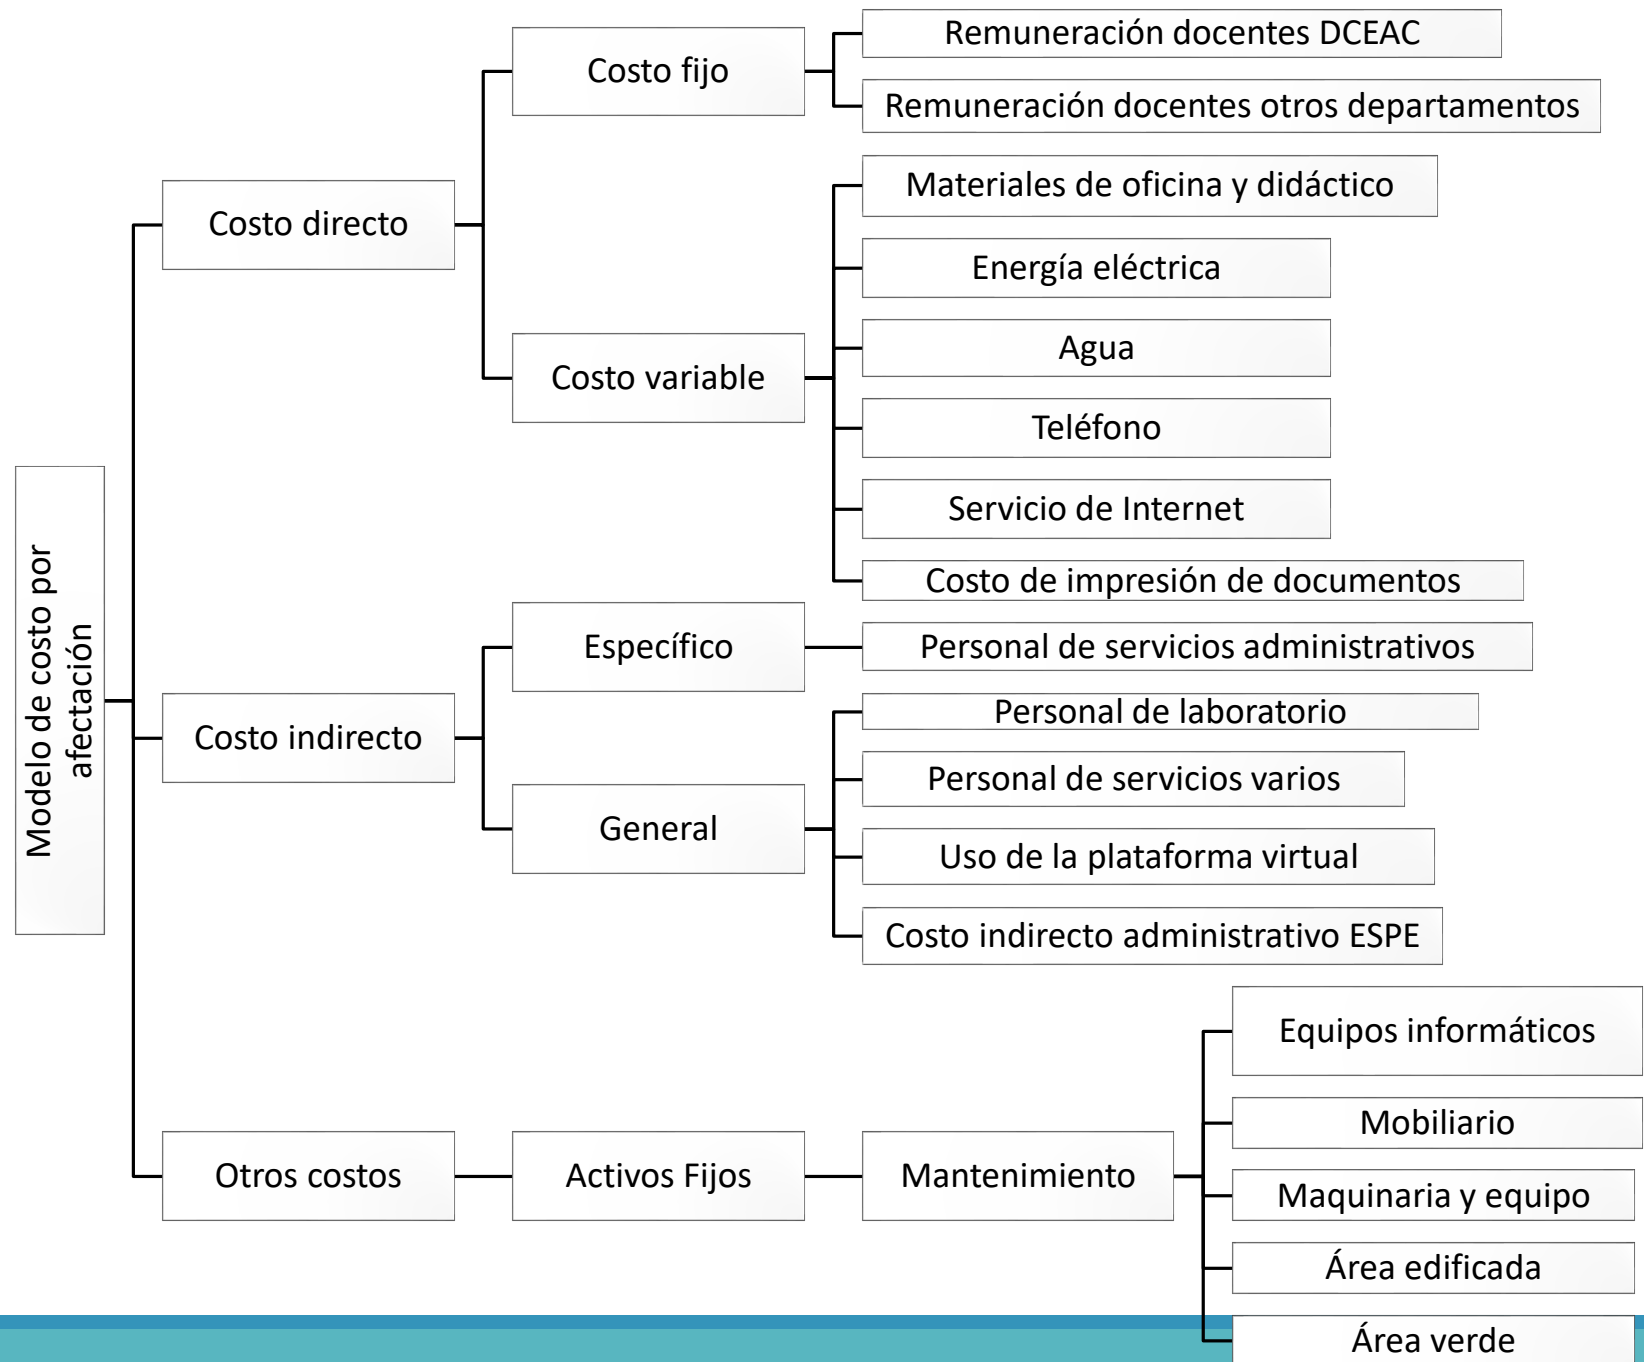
Modelo de costo por afectación

Costo directo

Costo fijo

Remuneración docentes DCEAC

Remuneración docentes otros departamentos

Costo variable

Materiales de oficina y didáctico

Energía eléctrica

Agua

Teléfono

Servicio de Internet

Costo de impresión de documentos

Costo indirecto

Específico

Personal de servicios administrativos

General

Personal de laboratorio

Personal de servicios varios

Uso de la plataforma virtual

Costo indirecto administrativo ESPE

Otros costos

Activos Fijos

Mantenimiento

Equipos informáticos

Mobiliario

Maquinaria y equipo

Área edificada

Área verde